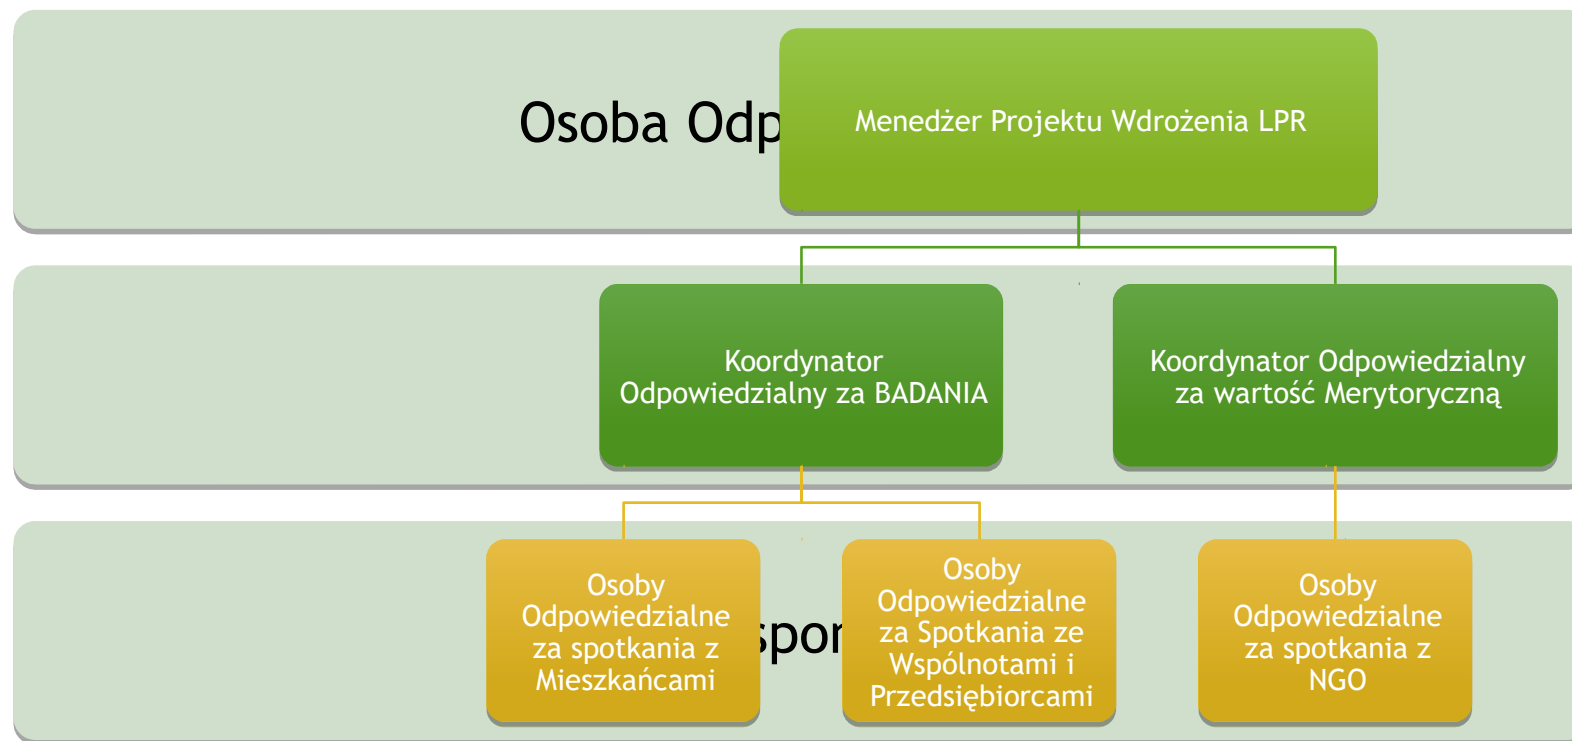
Osoba Odp

Menedżer Projektu Wdrożenia LPR

Koordynator Odpowiedzialny za BADANIA

Koordynator Odpowiedzialny za wartość Merytoryczną

spor

Osoby Odpowiedzialne za spotkania z Mieszkańcami

Osoby Odpowiedzialne za Spotkania ze Wspólnotami i Przedsiębiorcami

Osoby Odpowiedzialne za spotkania z NGO